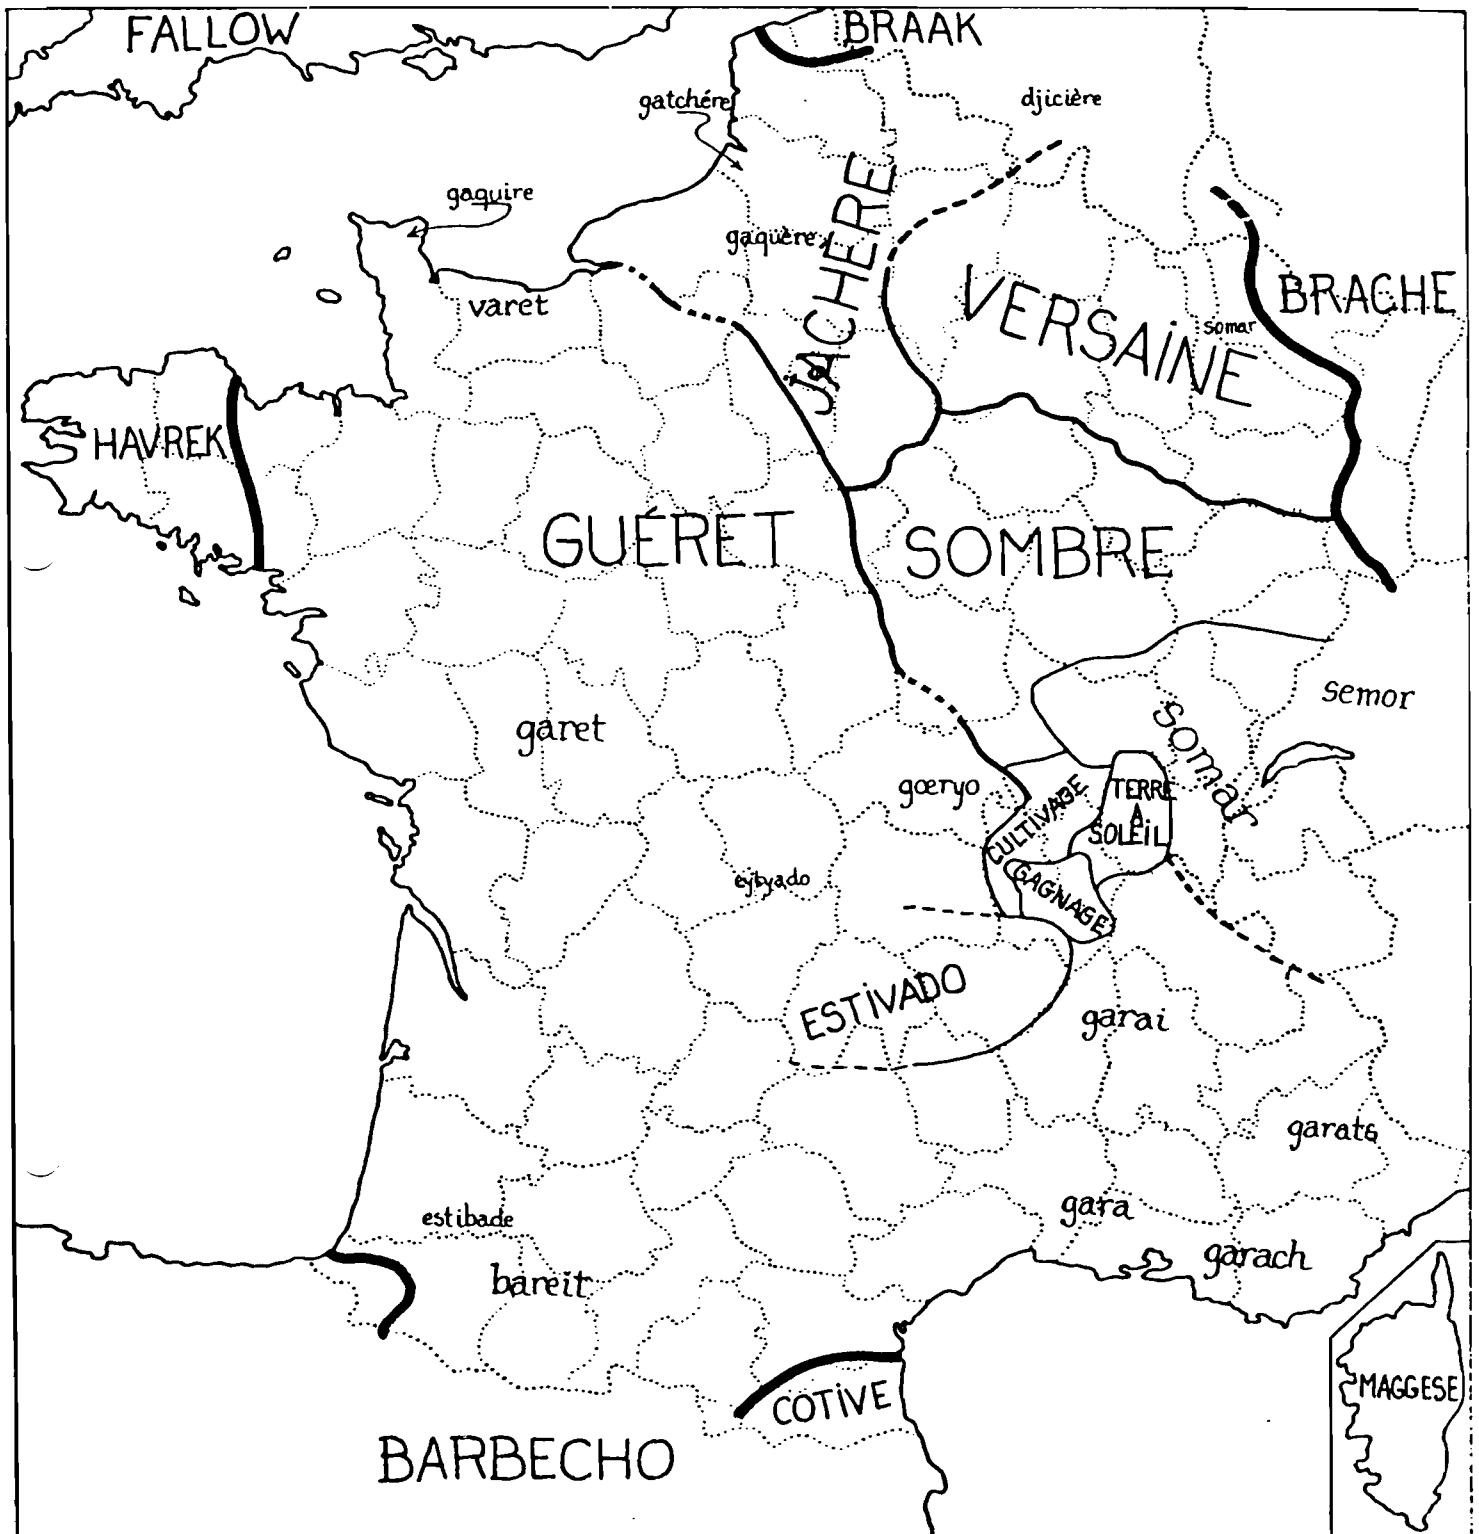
FALLOW

BRAAK

gatchére

djicière

gaquire

JACHÈRE

gaquère

VERSAINE

BRACHE

somar

varet

HAVREK

GUÉRET

SOMBRE

semor

garet

somar

goeryo

CULTIVAGE

TERRE À SOLEIL

GAGNAGE

ejtyado

ESTIVADO

garai

garats

gara

estibade

garach

bareit

MAGGESE

COTIVE

BARBECHO